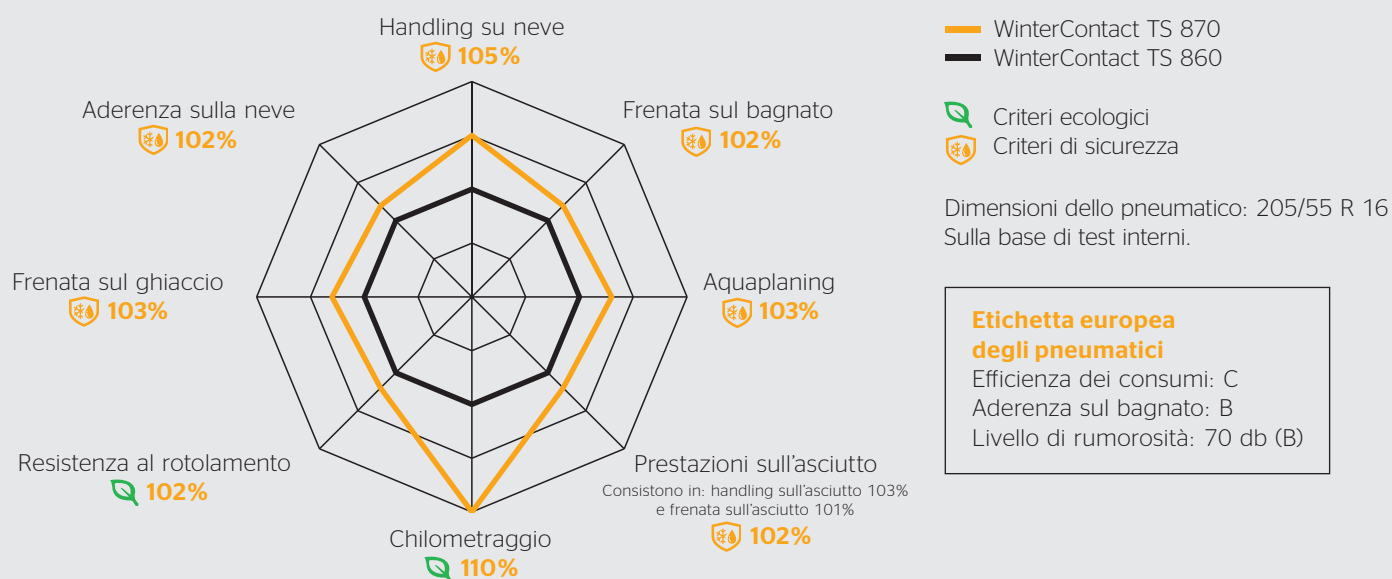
Handling su neve
105%

Aderenza sulla neve
102%

Frenata sul bagnato
102%

Frenata sul ghiaccio
103%

Aquaplaning
103%

Resistenza al rotolamento
102%

Prestazioni sull'asciutto
Consistono in: handling sull'asciutto 103% e frenata sull'asciutto 101%
102%

Chilometraggio
110%

WinterContact TS 870
WinterContact TS 860

Criteri ecologici
Criteri di sicurezza

Dimensioni dello pneumatico: 205/55 R 16
Sulla base di test interni.

Etichetta europea degli pneumatici
Efficienza dei consumi: C
Aderenza sul bagnato: B
Livello di rumorosità: 70 db (B)